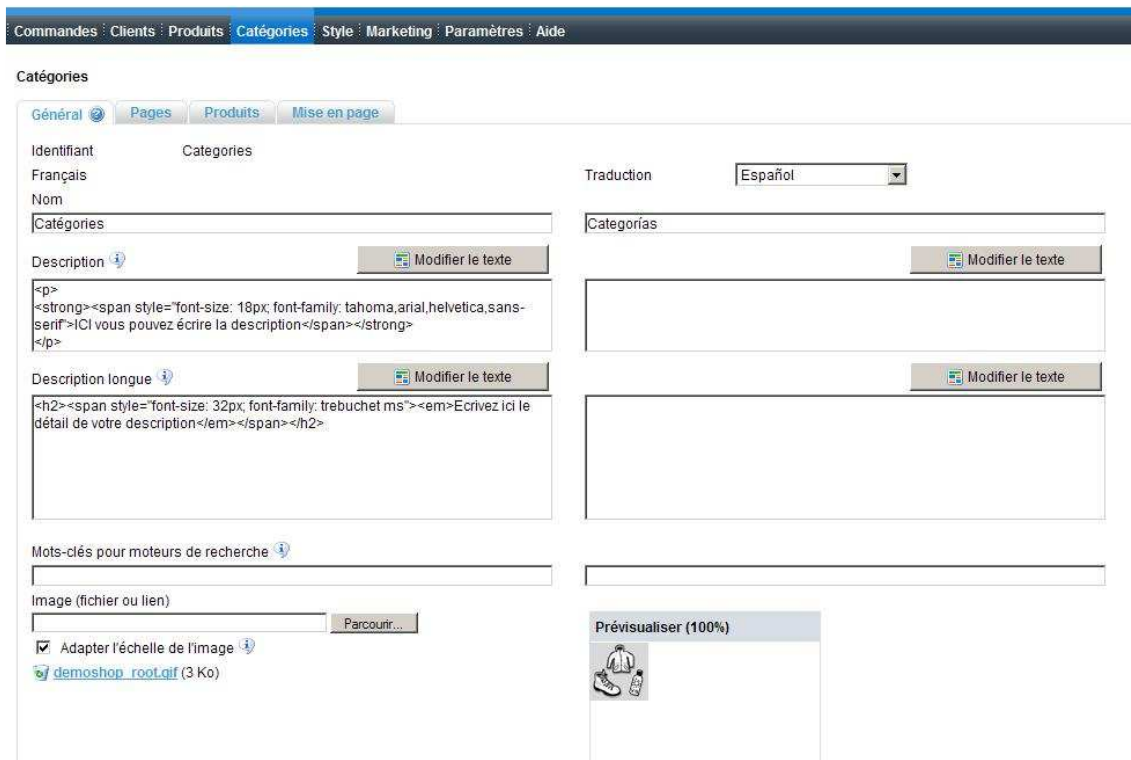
Commandes | Clients | Produits | Catégories | Style | Marketing | Paramètres | Aide

Catégories

Général | Pages | Produits | Mise en page

Identifiant Categories

Français

Traduction Español

Nom

Catégories

Categorías

Description

Modifier le texte

Modifier le texte

<p>
<strong><span style="font-size: 18px; font-family: tahoma,arial,helvetica,sans-serif">ICI vous pouvez écrire la description</span></strong>
</p>

Description longue

Modifier le texte

Modifier le texte

<h2><span style="font-size: 32px; font-family: trebuchet ms"><em>Ecrivez ici le détail de votre description</em></span></h2>

Mots-clés pour moteurs de recherche

Image (fichier ou lien)

Parcourir...

Adapter l'échelle de l'image

demoshop_root.gif (3 Ko)

Prévisualiser (100%)